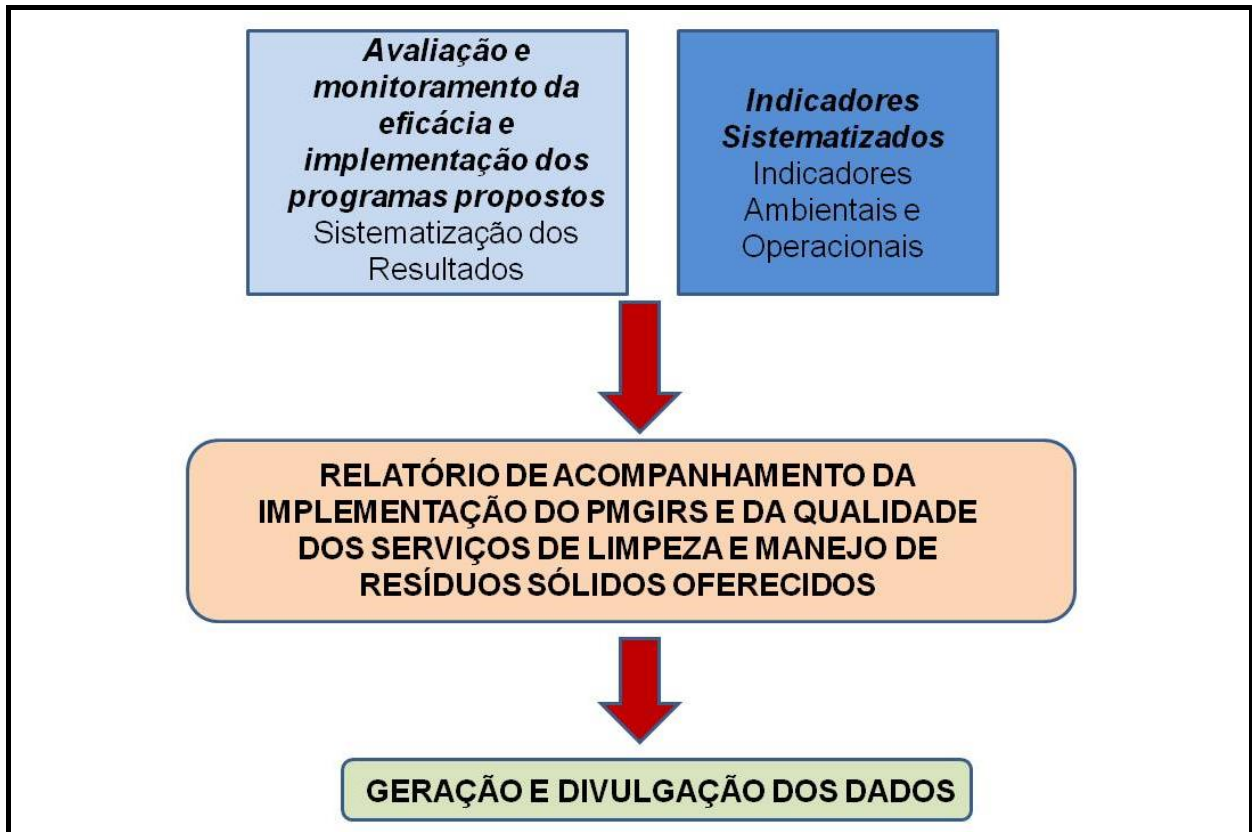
Avaliação e monitoramento da eficácia e implementação dos programas propostos
Sistematização dos Resultados

Indicadores Sistematizados
Indicadores Ambientais e Operacionais

RELATÓRIO DE ACOMPANHAMENTO DA IMPLEMENTAÇÃO DO PMGIRS E DA QUALIDADE DOS SERVIÇOS DE LIMPEZA E MANEJO DE RESÍDUOS SÓLIDOS OFERECIDOS

GERAÇÃO E DIVULGAÇÃO DOS DADOS